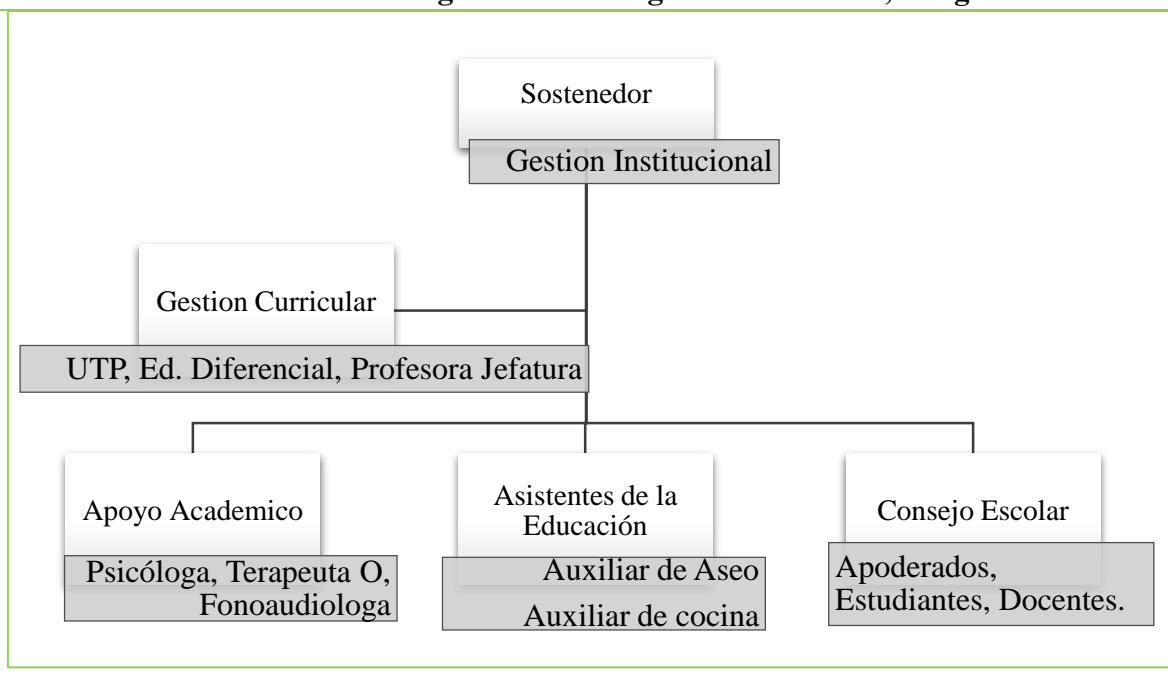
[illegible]

Sostenedor

Gestion Institucional

Gestion Curricular

UTP, Ed. Diferencial, Profesora Jefatura

Apoyo Academico

Psicóloga, Terapeuta O, Fonoaudiologa

Asistentes de la Educación

Auxiliar de Aseo

Auxiliar de cocina

Consejo Escolar

Apoderados, Estudiantes, Docentes.